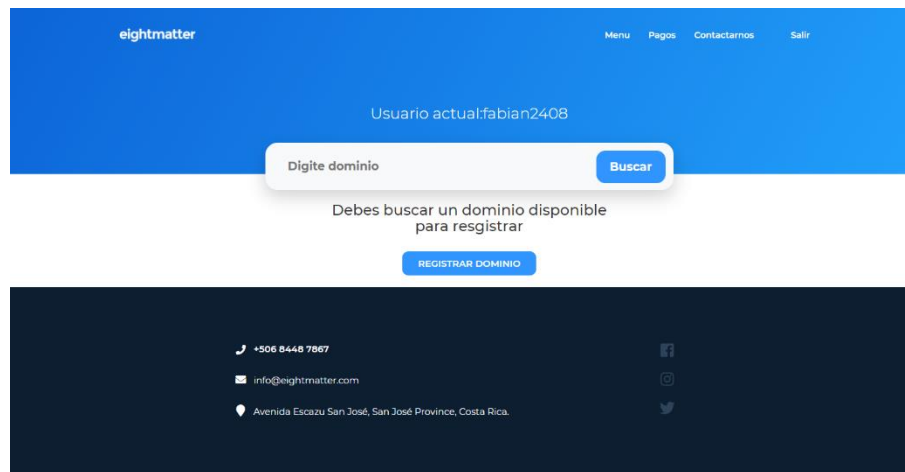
eightmatter

Menu Pagos Contactarnos Salir

Usuario actual:fabian2408

Digite dominio

Buscar

Debes buscar un dominio disponible para resgistrar

REGISTRAR DOMINIO

+506 8448 7867

info@eightmatter.com

Avenida Escazu San José, San José Province, Costa Rica.